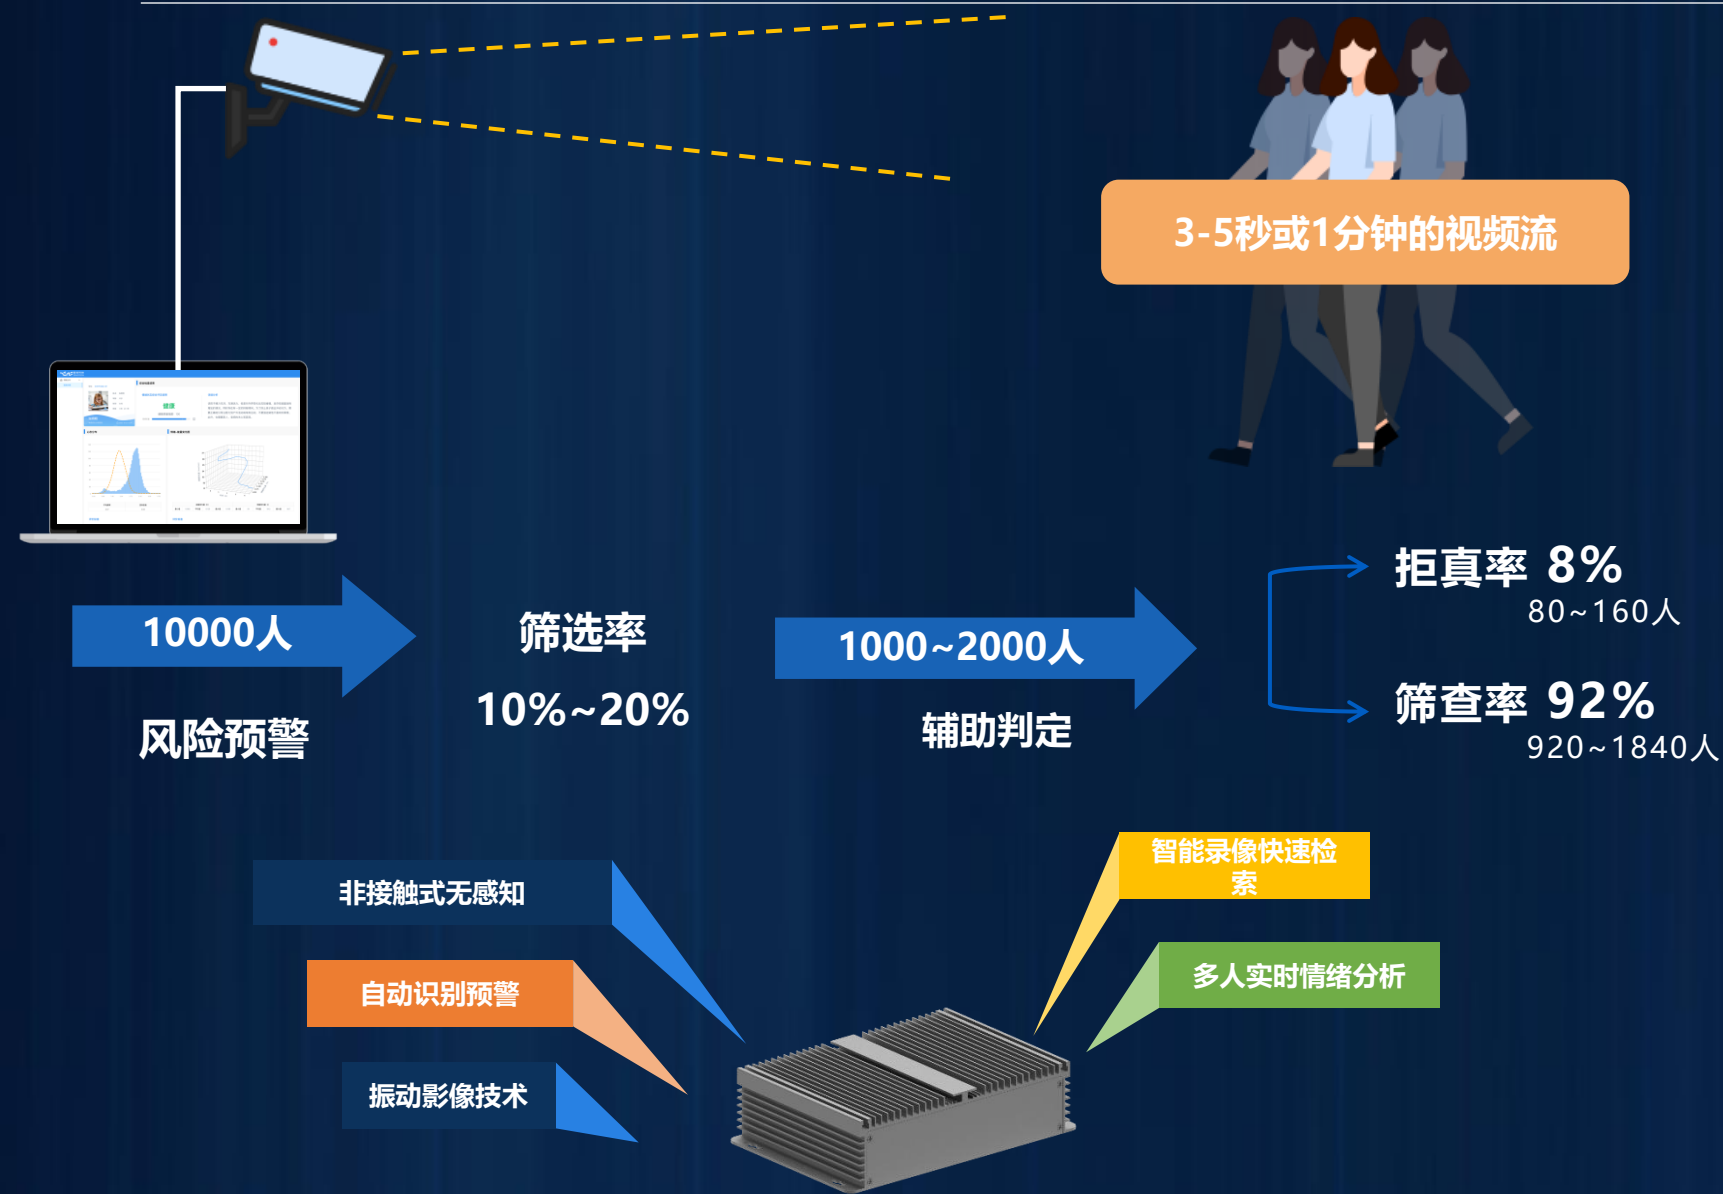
3-5秒或1分钟的视频流

10000人

风险预警

筛选率

10%~20%

1000~2000人

辅助判定

拒真率 8%
80~160人

筛查率 92%
920~1840人

非接触式无感知

自动识别预警

振动影像技术

智能录像快速检索

多人实时情绪分析